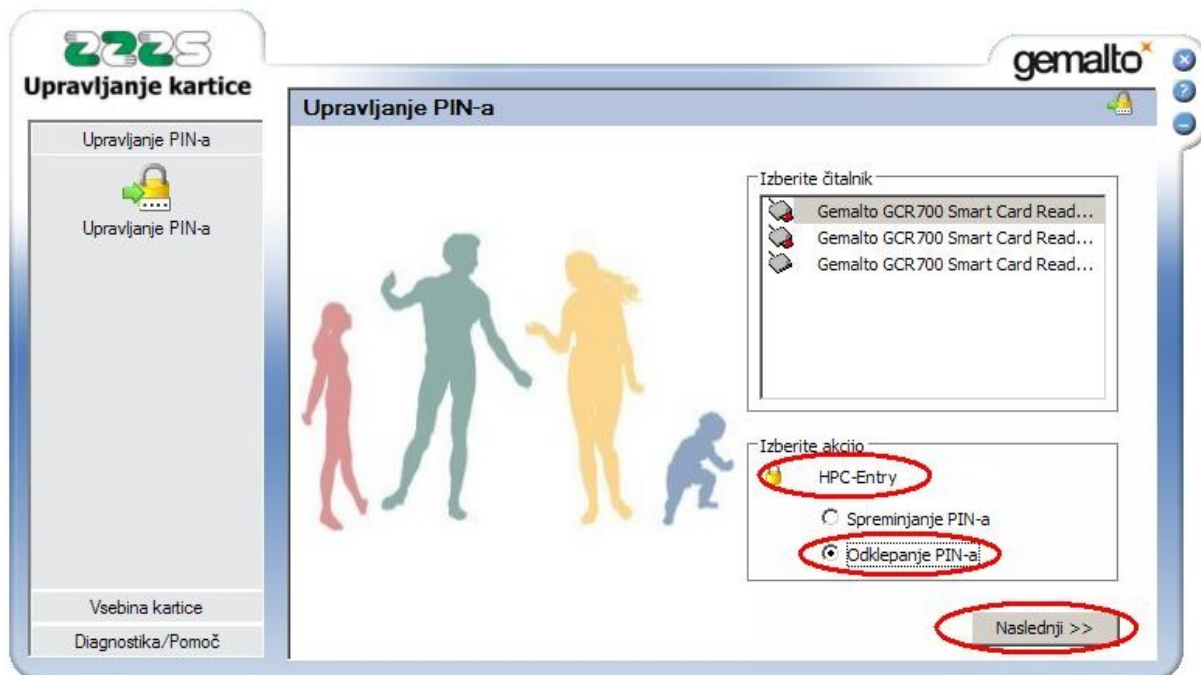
ZZZS
Upravljanje kartice

Upravljanje PIN-a
Upravljanje PIN-a

Vsebina kartice
Diagnostika/Pomoč

gemalto

Upravljanje PIN-a

Izberite čitalnik
Gemalto GCR700 Smart Card Read...
Gemalto GCR700 Smart Card Read...
Gemalto GCR700 Smart Card Read...

Izberite akcijo
HPC-Entry
Spreminjanje PIN-a
Odklepanje PIN-a

Naslednji >>